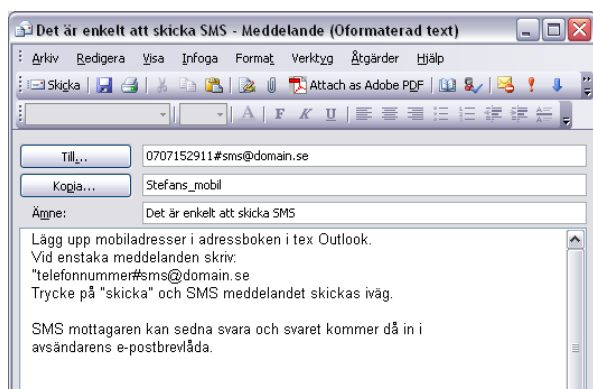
Det är enkelt att skicka SMS - Meddelande (Oformaterad text)

Arkiv Redigera Visa Infoga Format Verktyg Åtgärder Hjälp

Skicka | Attach as Adobe PDF

A F K U

Till...
0707152911#sms@domain.se

Kopia...
Stefans_mobil

Ämne:
Det är enkelt att skicka SMS

Lägg upp mobiladresser i adressboken i tex Outlook.
Vid enstaka meddelanden skriv:
"telefonnummer#sms@domain.se
Trycke på "skicka" och SMS meddelandet skickas iväg.

SMS mottagaren kan sedna svara och svaret kommer då in i avsändarens e-postbrevlåda.